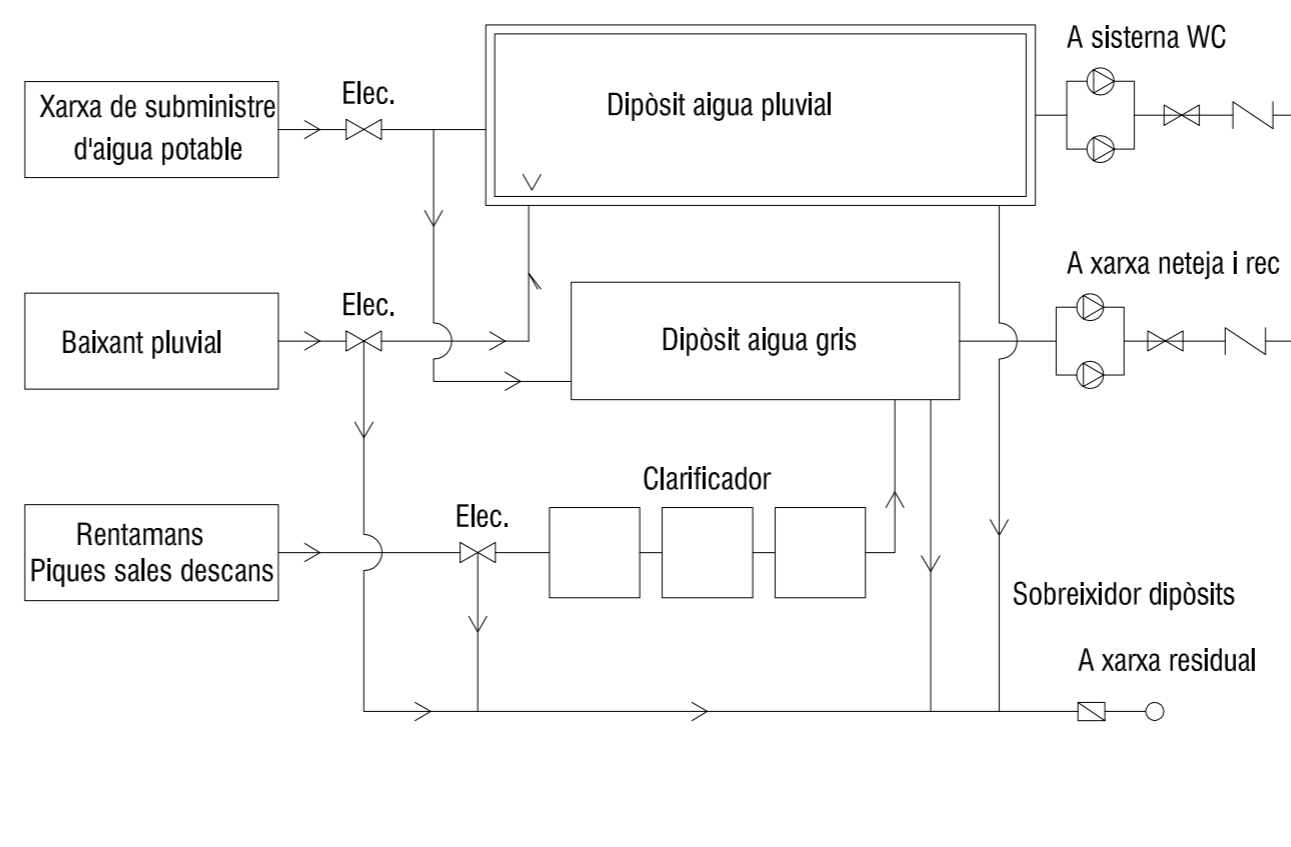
A sisterna WC

Xarxa de subministre d'aigua potable

Elec.

Dipòsit aigua pluvial

A xarxa neteja i rec

Baixant pluvial

Elec.

Dipòsit aigua gris

Clarificador

Rentamans Piques sales descans

Elec.

Sobreixidor dipòsits

A xarxa residual